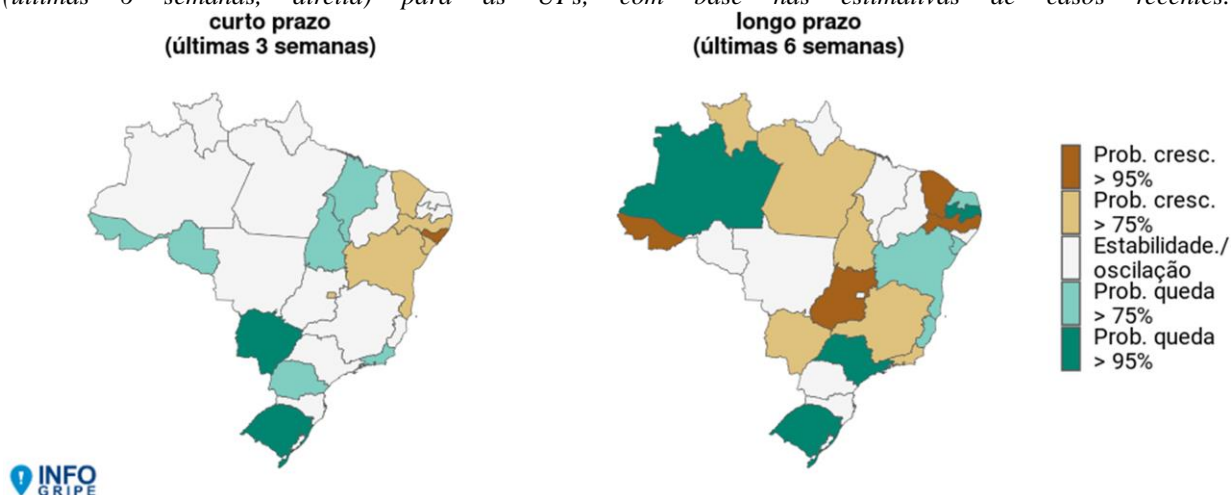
(últimas 6 semanas, direita) para as UFs, com base nas estimativas de casos recentes.

curto prazo
(últimas 3 semanas)

longo prazo
(últimas 6 semanas)

Prob. cresc. > 95%
Prob. cresc. > 75%
Estabilidade./ oscilação
Prob. queda > 75%
Prob. queda > 95%

INFO GRIPE